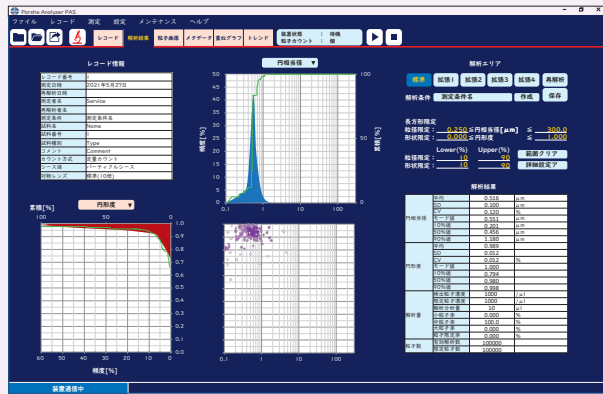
Porshe Analyzer PAS

ファイル　レコード　測定　設定　メンテナンス　ヘルプ

レコード　解析結果　粒子画像　メタデータ　重ねグラフ　トレンド　装置状態：待機　粒子カウント：個

レコード情報

| レコード番号 | 1 |
|---|---|
| 測定日時 | 2021年5月27日 |
| 再解析日時 | |
| 測定条件 | Service |
| 再解析者 | |
| 測定条件 | 測定条件名 |
| 試料名 | Name |
| 試料番号 | 0 |
| 試料種類 | Type |
| コメント | Comment |
| カウント方式 | 定量カウント |
| シース液 | パーティクルシース |
| 対物レンズ | 標準(10倍) |

円相当径

50 40 30 20 10 0

100 80 60 40 20 0

頻度[%]　累積[%]

0.1　1　10　100

累積[%]　円形度

60 50 40 30 20 10 0

1 0.9 0.8 0.7 0.6 0.5 0.4 0.3 0.2 0.1 0

頻度[%]

0.1　1　10　100

解析エリア

標準　拡張1　拡張2　拡張3　拡張4　再解析

解析条件　測定条件名　作成　保存

長方形限定

粒径限定：0.250 ≦円相当径[μm]≦ 300.0

形状限定：0.000 ≦円形度 ≦ 1.000

Lower(%)　Upper(%)

粒径限定：10　90

形状限定：10　90

範囲クリア

詳細設定ア

解析結果

| 円相当径 | 平均 | 0.516 | μm |
|---|---|---|---|
| | SD | 0.100 | μm |
| | CV | 0.120 | % |
| | モード径 | 0.551 | μm |
| | 10%径 | 0.201 | μm |
| | 50%径 | 0.456 | μm |
| | 90%径 | 1.180 | μm |
| 円形度 | 平均 | 0.989 | |
| | SD | 0.012 | |
| | CV | 0.012 | % |
| | モード値 | 1.000 | |
| | 10%値 | 0.794 | |
| | 50%値 | 0.980 | |
| | 90%値 | 0.998 | |
| 解析量 | 検出粒子濃度 | 1000 | /μl |
| | 限定粒子濃度 | 1000 | /μl |
| | 解析対象量 | 10 | μl |
| | 小粒子率 | 0.000 | % |
| | 限定粒子率 | 100.0 | % |
| | 大粒子率 | 0.000 | % |
| 粒子数 | 粒子限定率 | 0.000 | % |
| | 有効解析数 | 100000 | |
| | 限定粒子数 | 100000 | |

装置通信中